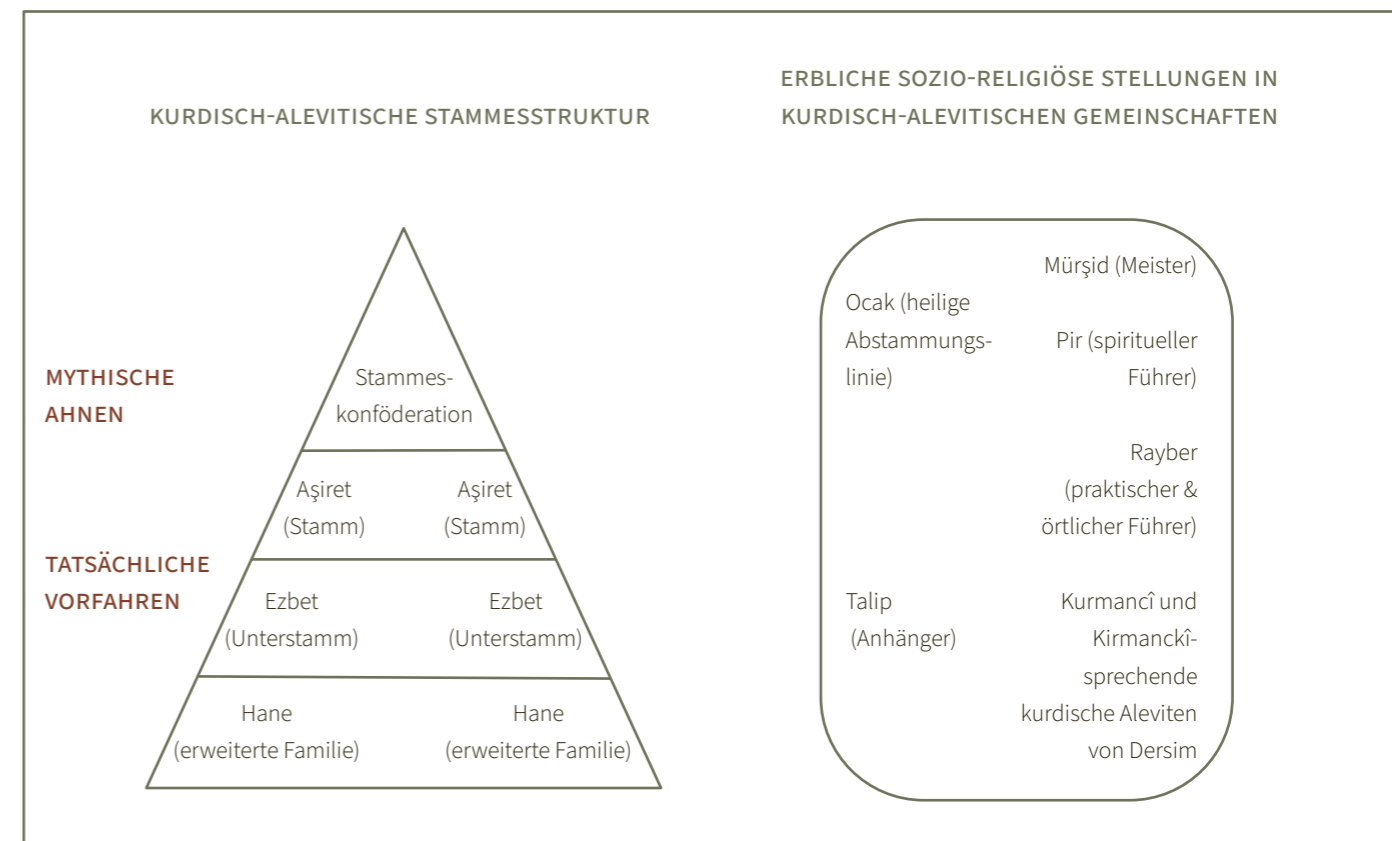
KURDISCH-ALEVITISCHE STAMMESSTRUKTUR

ERBLICHE SOZIO-RELIGIÖSE STELLUNGEN IN KURDISCH-ALEVITISCHEN GEMEINSCHAFTEN

MYTHISCHE AHNEN

TATSÄCHLICHE VORFAHREN

Stammeskonföderation

Aşiret (Stamm)

Aşiret (Stamm)

Ezbet (Unterstamm)

Ezbet (Unterstamm)

Hane (erweiterte Familie)

Hane (erweiterte Familie)

Mürşid (Meister)

Ocak (heilige Abstammungslinie)

Pir (spiritueller Führer)

Rayber (praktischer & örtlicher Führer)

Talip (Anhänger)

Kurmancî und Kirmanckî-sprechende kurdische Aleviten von Dersim